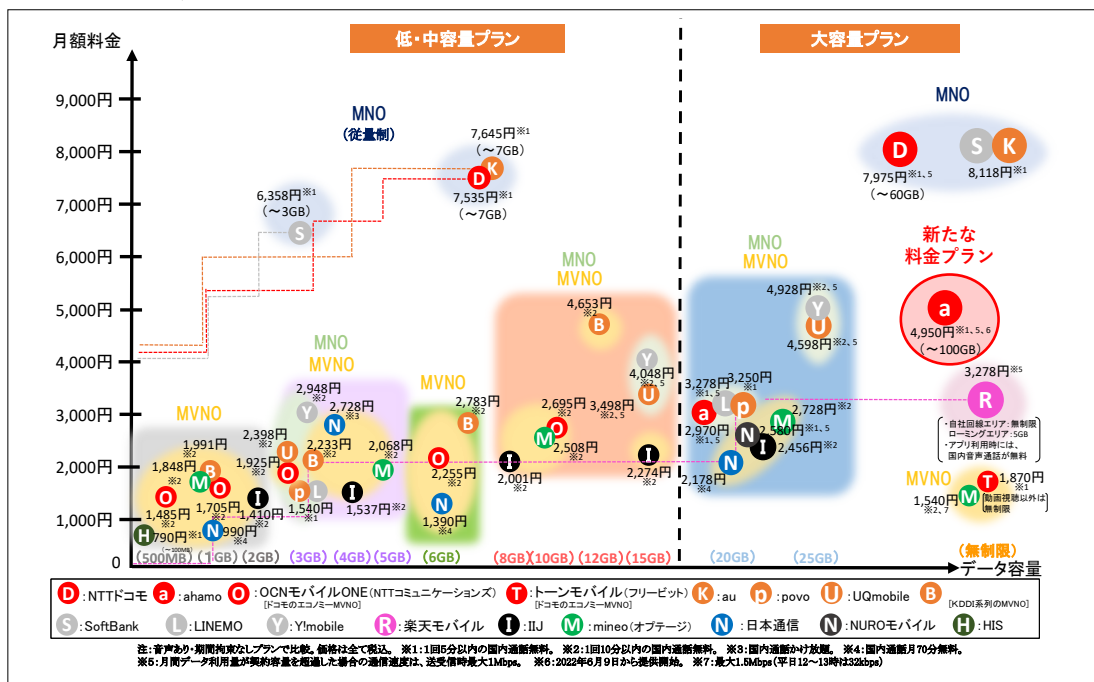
月額料金

低・中容量プラン

大容量プラン

9,000円
8,000円
7,000円
6,000円
5,000円
4,000円
3,000円
2,000円
1,000円
0

MNO
(従量制)

7,645円※1
(～7GB)
K
D
7,535円※1
(～7GB)

6,358円※1
(～3GB)
S

MNO
D
7,975円※1、5
(～60GB)
S K
8,118円※1

新たな
料金プラン

a
4,950円※1、5、6
(～100GB)

MNO
MVNO

MNO
MVNO

MNO
MVNO

MVNO

MVNO

4,653円※2
B

4,928円※2、5
Y
U
4,598円※2、5

4,048円
Y
※2、5
U

3,498円※2、5

2,948円※2
Y
2,728円※3
N

2,783円※2
B

2,695円※2
O
M
2,508円※2

3,278円※1、5
3,250円※1
a
L
p
2,970円※1、5
M
2,728円※2
N
I
2,580円※1、5
2,456円※2

3,278円※5
R
・自社回線エリア：無制限
ローミングエリア：5GB
・アプリ利用時には、国内音声通話が無料

1,991円
1,848円※2
B
M
O
O
1,705円※2
1,485円※2
N
990円※4
H
790円※1
(～100MB)

2,398円※2
U
O
1,925円※2
B
2,233円※2
p
L
1,540円※1
I
1,410円※2

M
2,068円※2
I
1,537円※2

O
2,255円※2
N
1,390円※4

I
2,001円※2

I
2,274円※2

N
2,178円※4

T
1,870円※1
M
1,540円※2、7
動画視聴以外は無制限

(500MB) (1GB) (2GB) (3GB) (4GB) (5GB) (6GB) (8GB) (10GB) (12GB) (15GB) (20GB) (25GB) (無制限)
データ容量

D：NTTドコモ　a：ahamo　O：OCNモバイルONE（NTTコミュニケーションズ）[ドコモのエコノミーMVNO]　T：トーンモバイル（フリービット）[ドコモのエコノミーMVNO]　K：au　p：povo　U：UQmobile　B：[KDDI系列のMVNO]
S：SoftBank　L：LINEMO　Y：Y!mobile　R：楽天モバイル　I：IIJ　M：mineo（オプテージ）　N：日本通信　N：NUROモバイル　H：HIS

注：音声あり・期間拘束なしプランで比較。価格は全て税込。 ※1：1回5分以内の国内通話無料。 ※2：1回10分以内の国内通話無料。 ※3：国内通話かけ放題。 ※4：国内通話月70分無料。
※5：月間データ利用量が契約容量を超過した場合の通信速度は、送受信時最大1Mbps。 ※6：2022年6月9日から提供開始。 ※7：最大1.5Mbps（平日12～13時は32kbps）